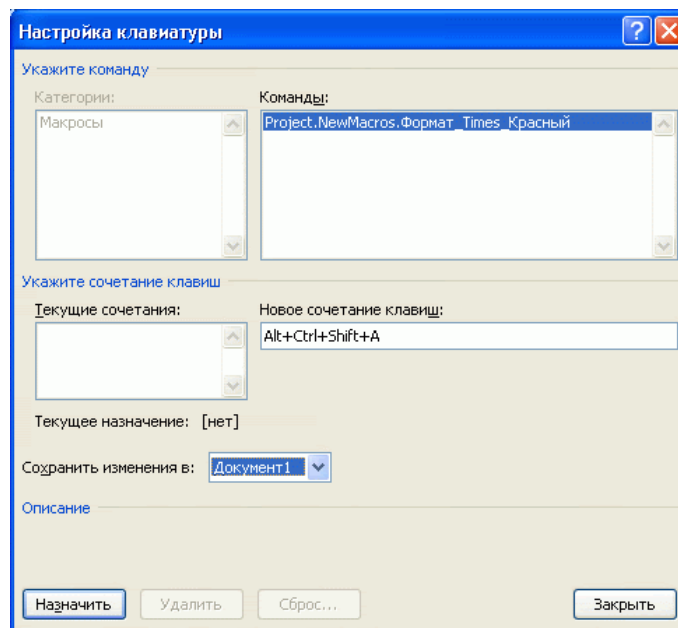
Настройка клавиатуры

Укажите команду

Категории:

Макросы

Команды:

Project.NewMacros.Формат_Times_Красный

Укажите сочетание клавиш

Текущие сочетания:

Новое сочетание клавиш:

Alt+Ctrl+Shift+A

Текущее назначение: [нет]

Сохранить изменения в: Документ1

Описание

Назначить Удалить Сброс... Закрыть